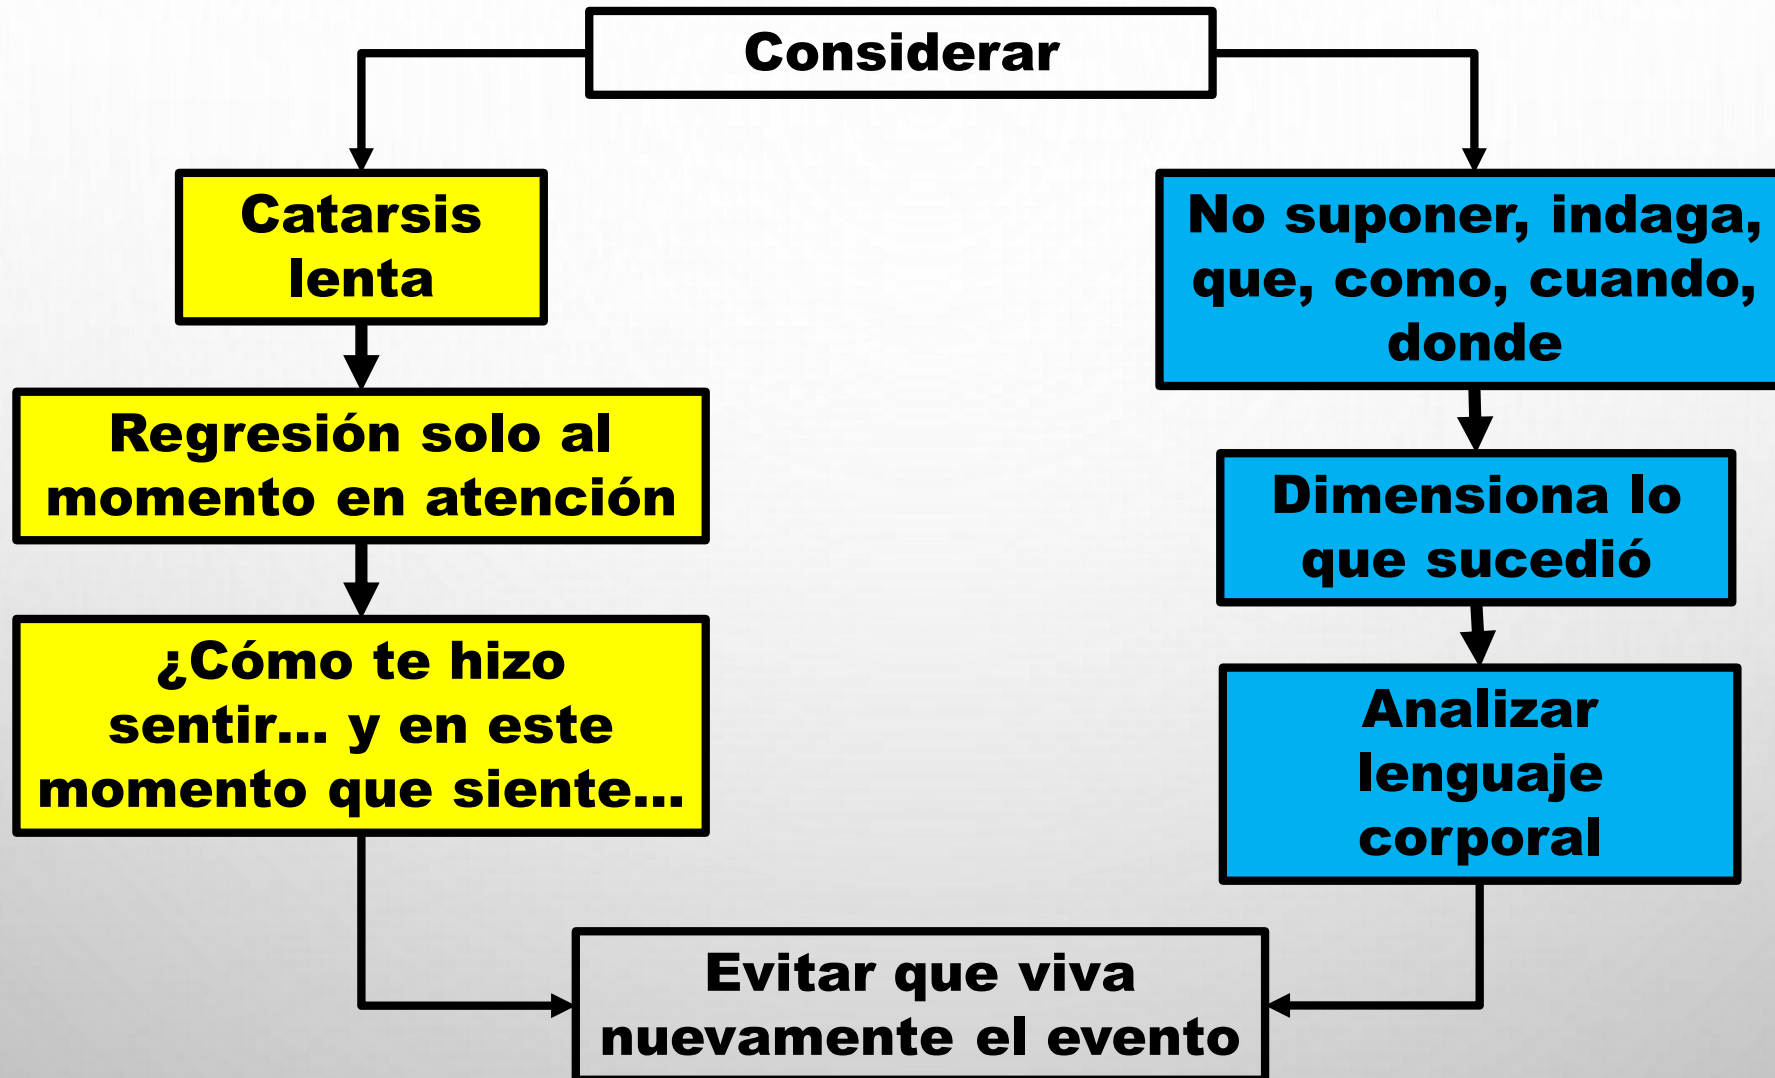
Considerar

Catarsis lenta

Regresión solo al momento en atención

¿Cómo te hizo sentir… y en este momento que siente…

No suponer, indaga, que, como, cuando, donde

Dimensiona lo que sucedió

Analizar lenguaje corporal

Evitar que viva nuevamente el evento